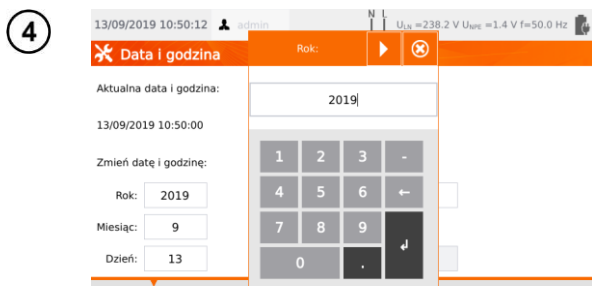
4

13/09/2019 10:50:12 admin N L $U_{LN}$ =238.2 V $U_{NPE}$ =1.4 V f=50.0 Hz

Data i godzina

Aktualna data i godzina:

13/09/2019 10:50:00

Zmień datę i godzinę:

Rok: 2019

Miesiąc: 9

Dzień: 13

Rok:

2019

1 2 3 -
4 5 6 ←
7 8 9
0 .